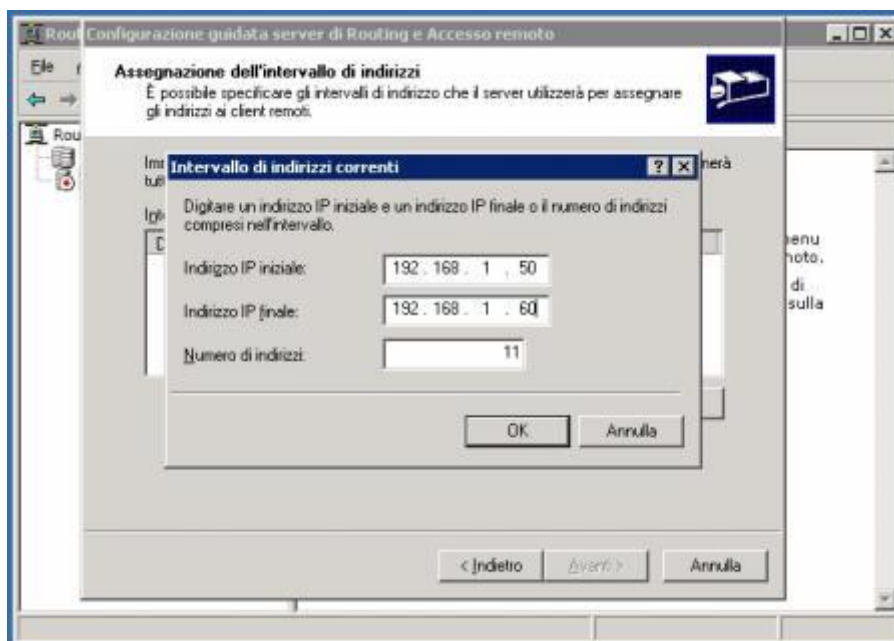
Rout Configurazione guidata server di Routing e Accesso remoto

File

Rou

Assegnazione dell'intervallo di indirizzi
È possibile specificare gli intervalli di indirizzo che il server utilizzerà per assegnare gli indirizzi ai client remoti.

Imr
tutt
Int
D

nerà

menu
noto.
di
sulla

Intervallo di indirizzi correnti

Digitare un indirizzo IP iniziale e un indirizzo IP finale o il numero di indirizzi compresi nell'intervallo.

Indirizzo IP iniziale: 192 . 168 . 1 . 50

Indirizzo IP finale: 192 . 168 . 1 . 60

Numero di indirizzi: 11

OK Annulla

< Indietro Avanti > Annulla